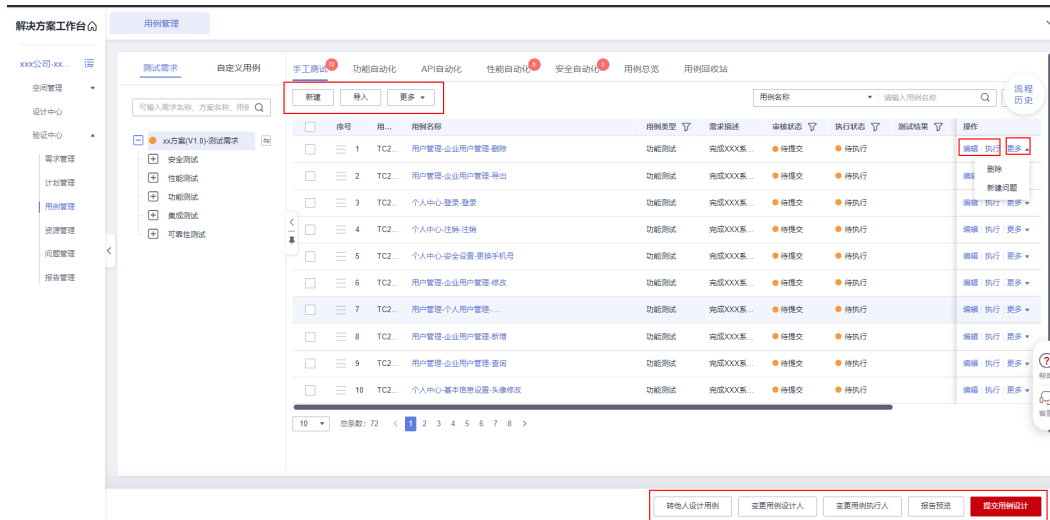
解决方案工作台

用例管理

xxx公司-xx...

空间管理

设计中心

验证中心

需求管理

计划管理

用例管理

资源管理

问题管理

报告管理

测试需求 自定义用例

可输入需求名称、方案名称、用例 

xx方案(V1.0)-测试需求

安全测试

性能测试

功能测试

集成测试

可靠性测试

手工测试 72 功能自动化 API自动化 性能自动化 6 安全自动化 3 用例总览 用例回收站

新建 导入 更多

用例名称 请输入用例名称

流程历史

| | 序号 | 用... | 用例名称 | 用例类型 | 需求描述 | 审核状态 | 执行状态 | 测试结果 | 操作 |
|---|---|---|---|---|---|---|---|---|---|
| | 1 | TC2... | 用户管理-企业用户管理-删除 | 功能测试 | 完成XXX系... | 待提交 | 待执行 | | 编辑 执行 更多 |
| | 2 | TC2... | 用户管理-企业用户管理-导出 | 功能测试 | 完成XXX系... | 待提交 | 待执行 | | 编辑 |
| | 3 | TC2... | 个人中心-登录-登录 | 功能测试 | 完成XXX系... | 待提交 | 待执行 | | 编辑 执行 更多 |
| | 4 | TC2... | 个人中心-注销-注销 | 功能测试 | 完成XXX系... | 待提交 | 待执行 | | 编辑 执行 更多 |
| | 5 | TC2... | 个人中心-安全设置-更换手机号 | 功能测试 | 完成XXX系... | 待提交 | 待执行 | | 编辑 执行 更多 |
| | 6 | TC2... | 用户管理-企业用户管理-修改 | 功能测试 | 完成XXX系... | 待提交 | 待执行 | | 编辑 执行 更多 |
| | 7 | TC2... | 用户管理-个人用户管理-... | 功能测试 | 完成XXX系... | 待提交 | 待执行 | | 编辑 执行 更多 |
| | 8 | TC2... | 用户管理-企业用户管理-新增 | 功能测试 | 完成XXX系... | 待提交 | 待执行 | | 编辑 执行 更多 |
| | 9 | TC2... | 用户管理-企业用户管理-查询 | 功能测试 | 完成XXX系... | 待提交 | 待执行 | | 编辑 执行 更多 |
| | 10 | TC2... | 个人中心-基本信息设置-头像修改 | 功能测试 | 完成XXX系... | 待提交 | 待执行 | | 编辑 执行 更多 |

删除

新建问题

10 总条数: 72 1 2 3 4 5 6 7 8

帮助

客服

转他人设计用例 变更用例设计人 变更用例执行人 报告预览 提交用例设计